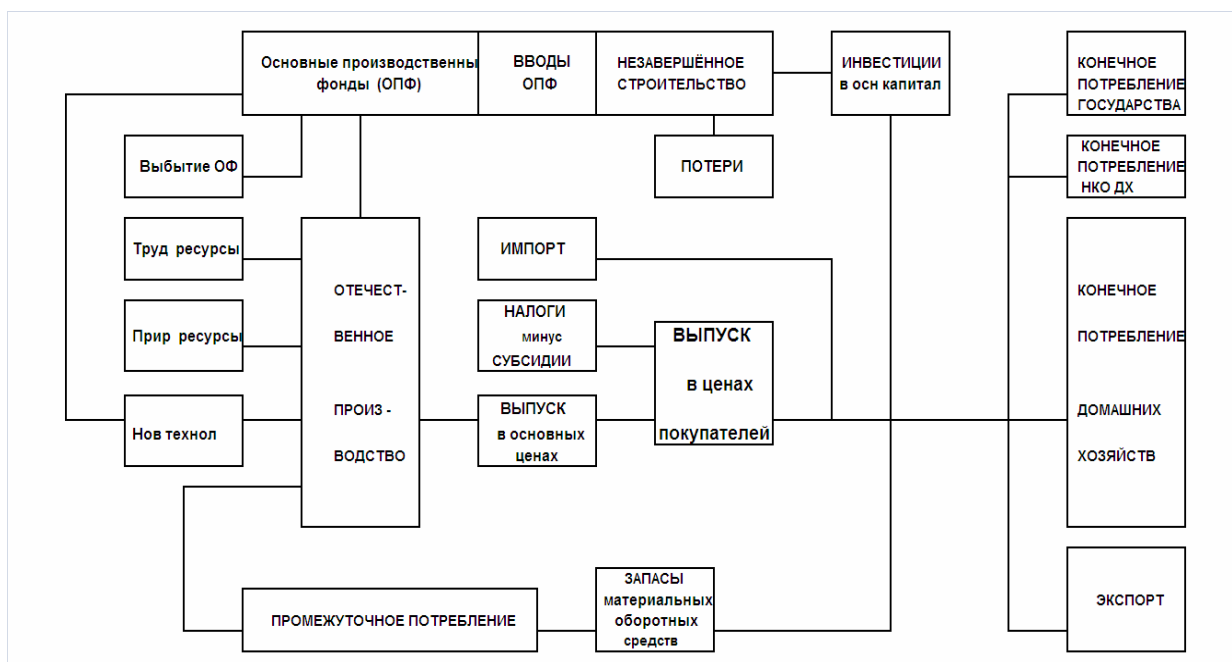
Основные производственны фонды (ОПФ)

ВВОДЫ ОПФ

НЕЗАВЕРШЁННОЕ СТРОИТЕЛЬСТВО

ИНВЕСТИЦИИ в осн капитал

КОНЕЧНОЕ ПОТРЕБЛЕНИЕ ГОСУДАРСТВА

Выбытие ОФ

ПОТЕРИ

КОНЕЧНОЕ ПОТРЕБЛЕНИЕ НКО ДХ

Труд ресурсы

ИМПОРТ

ОТЕЧЕСТ-ВЕННОЕ ПРОИЗ-ВОДСТВО

Прир ресурсы

НАЛОГИ минус СУБСИДИИ

ВЫПУСК в ценах покупателей

КОНЕЧНОЕ ПОТРЕБЛЕНИЕ ДОМАШНИХ ХОЗЯЙСТВ

Нов технол

ВЫПУСК в основных ценах

ПРОМЕЖУТОЧНОЕ ПОТРЕБЛЕНИЕ

ЗАПАСЫ материальных оборотных средств

ЭКСПОРТ